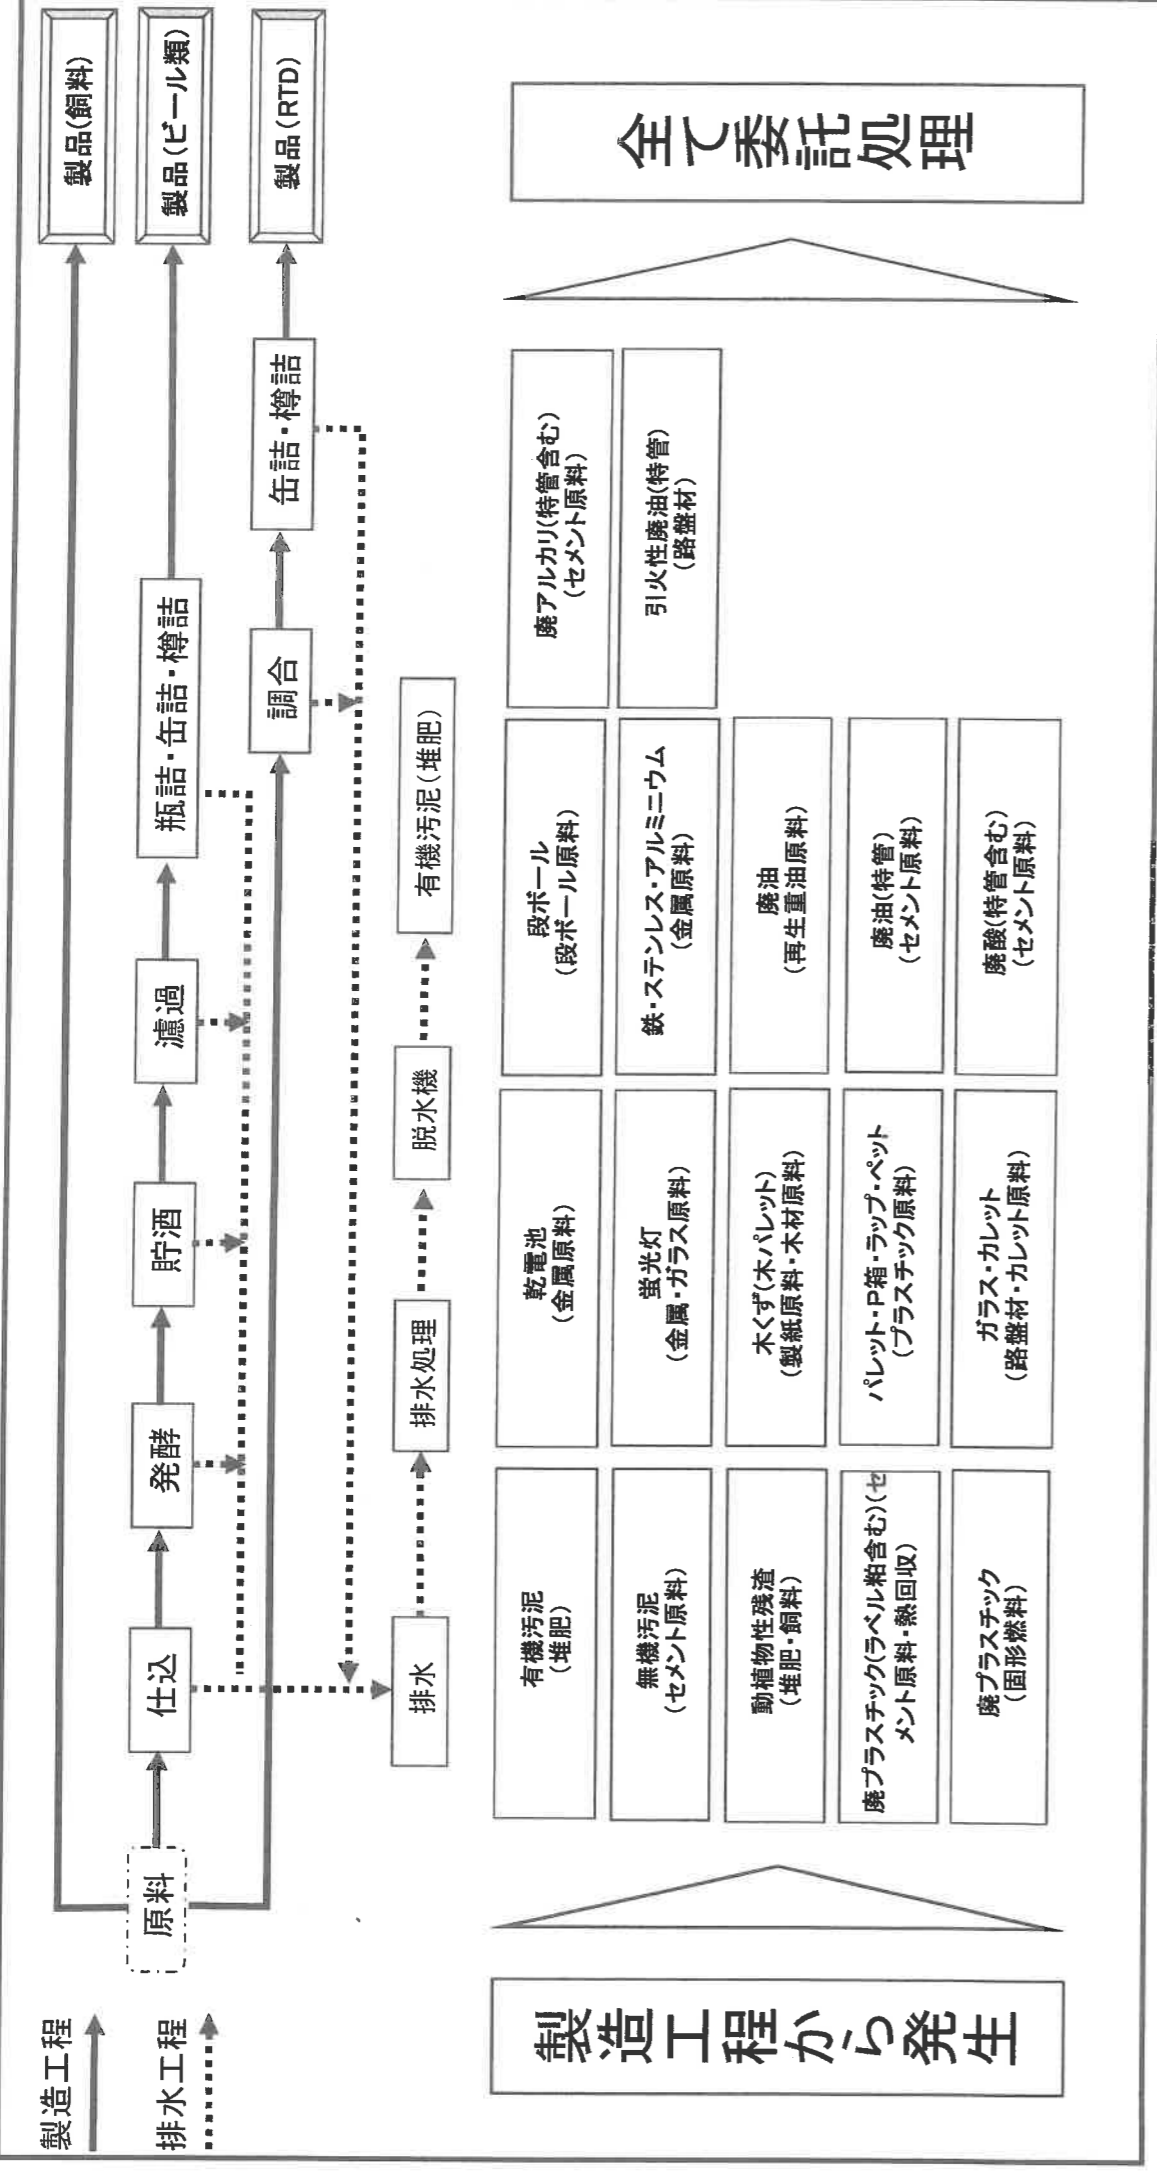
製造工程
排水工程

原料
仕込
発酵
貯酒
濾過
瓶詰・缶詰・樽詰
製品(飼料)
製品(ビール類)
調合
缶詰・樽詰
製品(RTD)

排水
排水処理
脱水機
有機汚泥(堆肥)

製造工程から発生

有機汚泥(堆肥)
無機汚泥(セメント原料)
動植物性残渣(堆肥・飼料)
廃プラスチック(ラベル糊含む)(セメント原料・熱回収)
廃プラスチック(固形燃料)

乾電池(金属原料)
蛍光灯(金属・ガラス原料)
木くず(木パレット)(製紙原料・木材原料)
パレット・P箱・ラップ・ペット(プラスチック原料)
ガラス・カレット(路盤材・カレット原料)

段ボール(段ボール原料)
鉄・ステンレス・アルミニウム(金属原料)
廃油(再生重油原料)
廃油(特管)(セメント原料)
廃酸(特管含む)(セメント原料)

廃アルカリ(特管含む)(セメント原料)
引火性廃油(特管)(路盤材)

全て委託処理